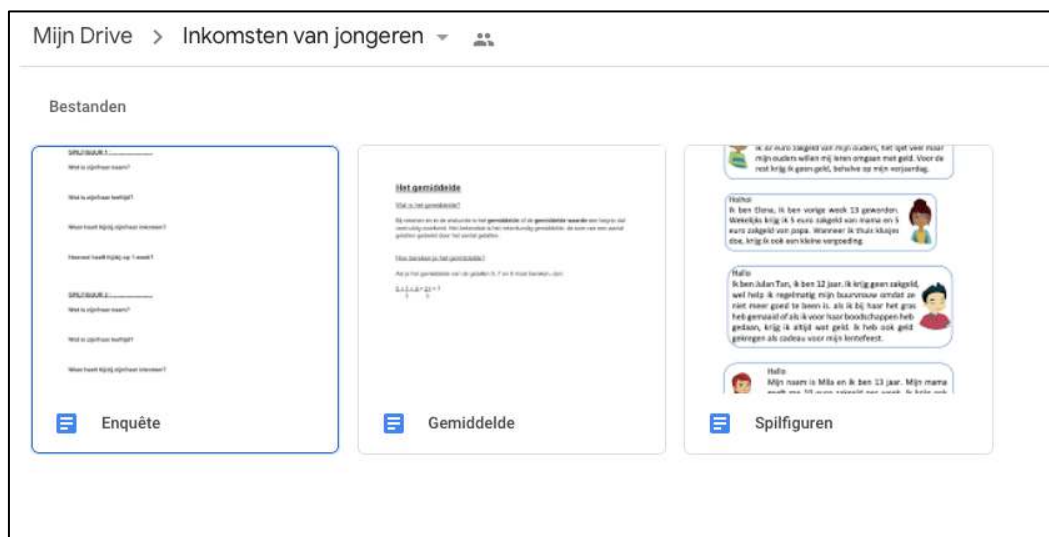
Mijn Drive > Inkomsten van jongeren

Bestanden

SPELFIGUUR 1 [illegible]
Wat is zijn/haar naam?
Wat is zijn/haar leeftijd?
Waar haalt hij/zij zijn/haar inkomen?
Hoeveel haalt hij/zij op 1 week?
SPELFIGUUR 2 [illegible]
Wat is zijn/haar naam?
Wat is zijn/haar leeftijd?
Waar haalt hij/zij zijn/haar inkomen?

Enquête

Het gemiddelde
Wat is het gemiddelde?
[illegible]
Hoe bereken je het gemiddelde?
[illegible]

Gemiddelde

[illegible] euro zakgeld van mijn ouders, het gaat veel meer mijn ouders willen mij leren omgaan met geld. Voor de rest krijg ik geen geld, behalve op mijn verjaardag.

Hoihoi
Ik ben Elena, ik ben vorige week 13 geworden. Wekelijks krijg ik 5 euro zakgeld van mama en 5 euro zakgeld van papa. Wanneer ik thuis klusjes doe, krijg ik ook een kleine vergoeding.

Hallo
Ik ben Julan Tan, ik ben 12 jaar. Ik krijg geen zakgeld, wel help ik regelmatig mijn buurvrouw omdat ze niet meer goed te been is. als ik bij haar het gras heb gemaaid of als ik voor haar boodschappen heb gedaan, krijg ik altijd wat geld. Ik heb ook geld gekregen als cadeau voor mijn lentefeest.

Hallo
Mijn naam is Mila en ik ben 13 jaar. Mijn mama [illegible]

Spilfiguren